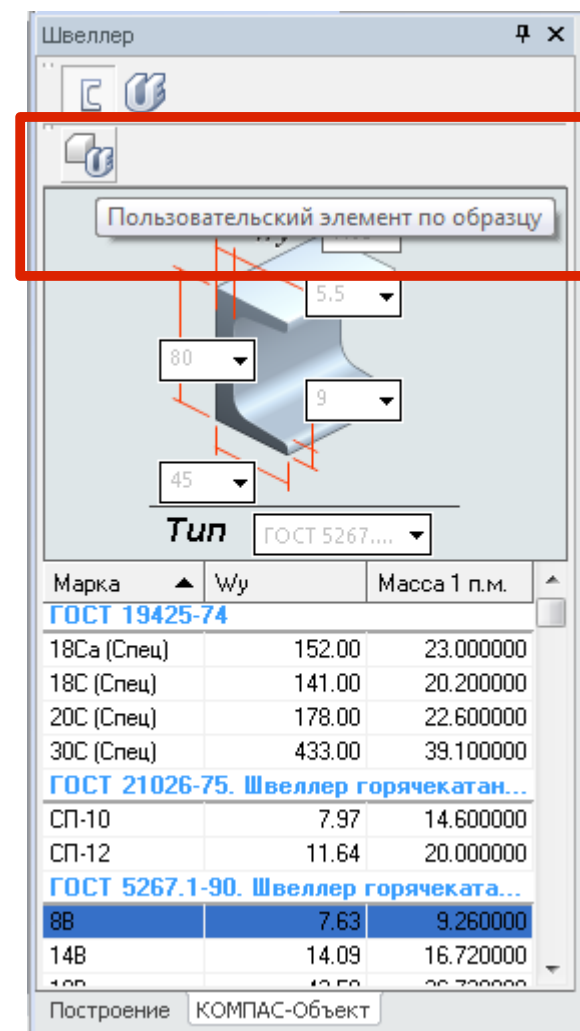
Швеллер

Пользовательский элемент по образцу

5.5

80

9

45

Тип ГОСТ 5267....

| Марка | Wy | Масса 1 п.м. |
|---|---|---|
| ГОСТ 19425-74 | | |
| 18Са (Спец) | 152.00 | 23.000000 |
| 18С (Спец) | 141.00 | 20.200000 |
| 20С (Спец) | 178.00 | 22.600000 |
| 30С (Спец) | 433.00 | 39.100000 |
| ГОСТ 21026-75. Швеллер горячекатан... | | |
| СП-10 | 7.97 | 14.600000 |
| СП-12 | 11.64 | 20.000000 |
| ГОСТ 5267.1-90. Швеллер горячеката... | | |
| 8В | 7.63 | 9.260000 |
| 14В | 14.09 | 16.720000 |
| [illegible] | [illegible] | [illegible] |

Построение КОМПАС-Объект